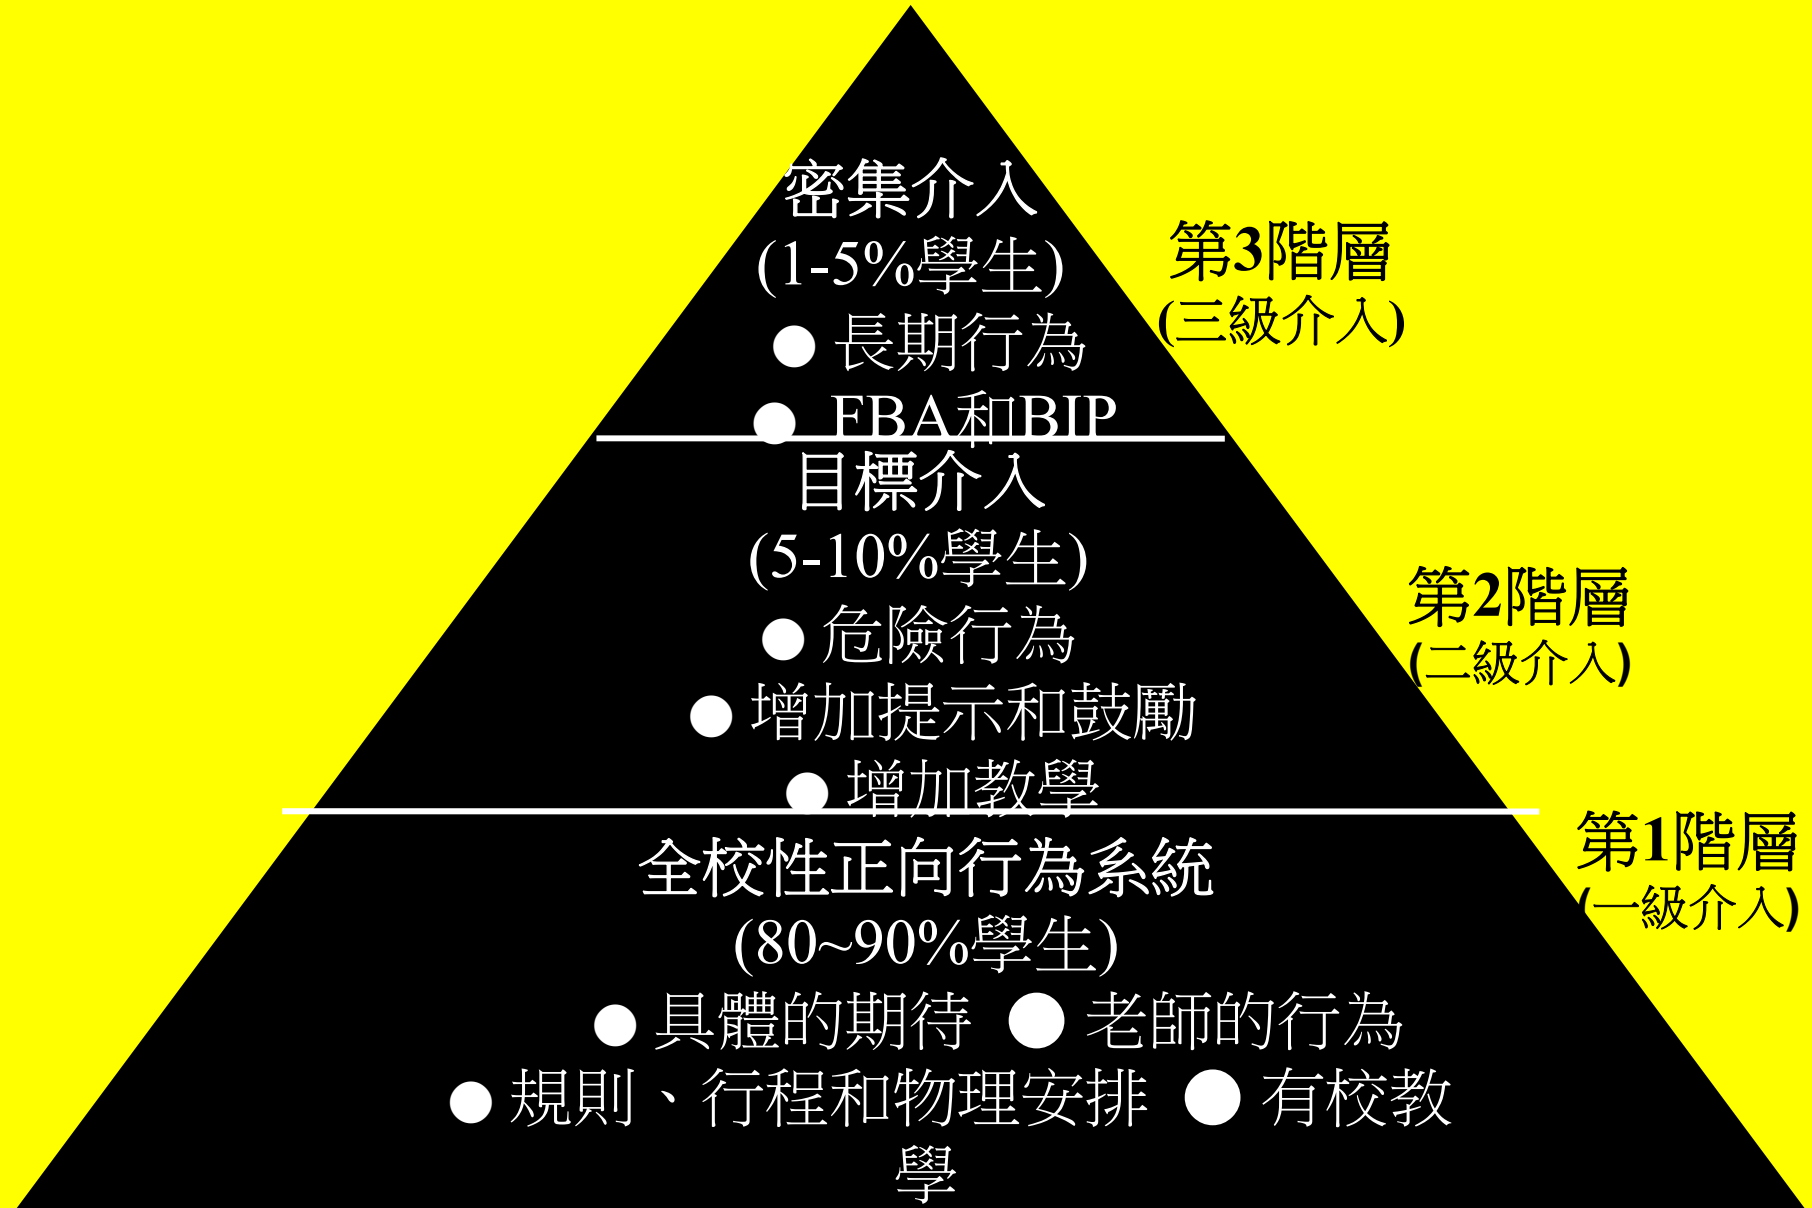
密集介入
(1-5%學生)
● 長期行為
● FBA和BIP

第3階層
(三級介入)

目標介入
(5-10%學生)
● 危險行為
● 增加提示和鼓勵
● 增加教學

第2階層
(二級介入)

全校性正向行為系統
(80~90%學生)
● 具體的期待 ● 老師的行為
● 規則、行程和物理安排 ● 有校教學

第1階層
(一級介入)